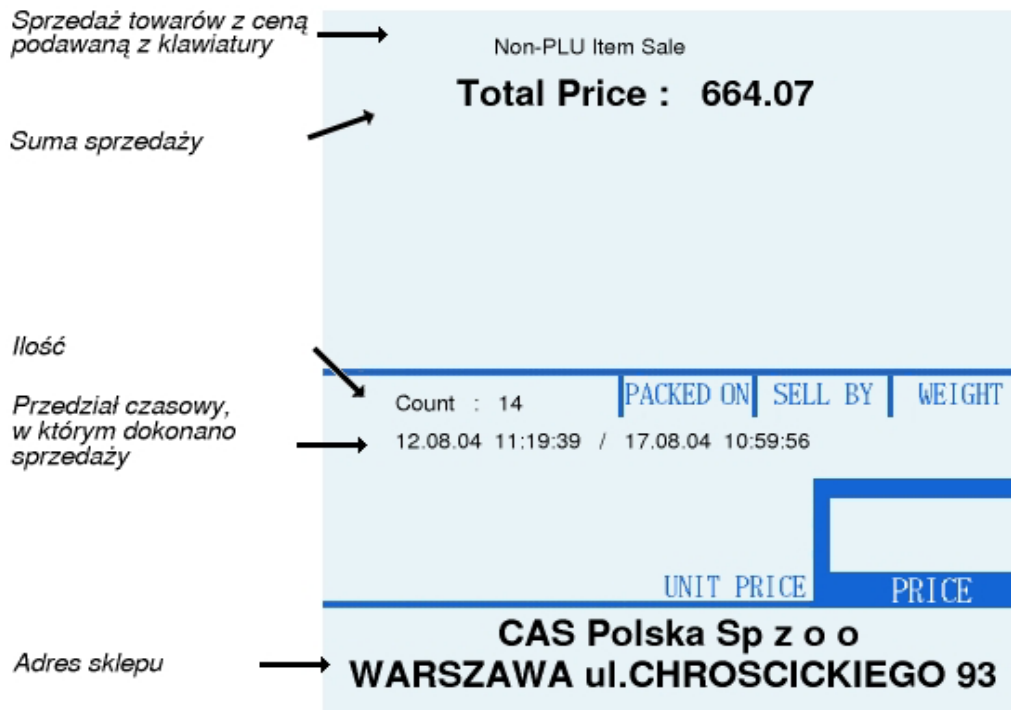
Sprzedaż towarów z ceną podawaną z klawiatury

Non-PLU Item Sale

Total Price : 664.07

Suma sprzedaży

Ilość

Count : 14

PACKED ON | SELL BY | WEIGHT

Przedział czasowy, w którym dokonano sprzedaży

12.08.04 11:19:39 / 17.08.04 10:59:56

UNIT PRICE

PRICE

Adres sklepu

CAS Polska Sp z o o
WARSZAWA ul.CHROSCICKIEGO 93